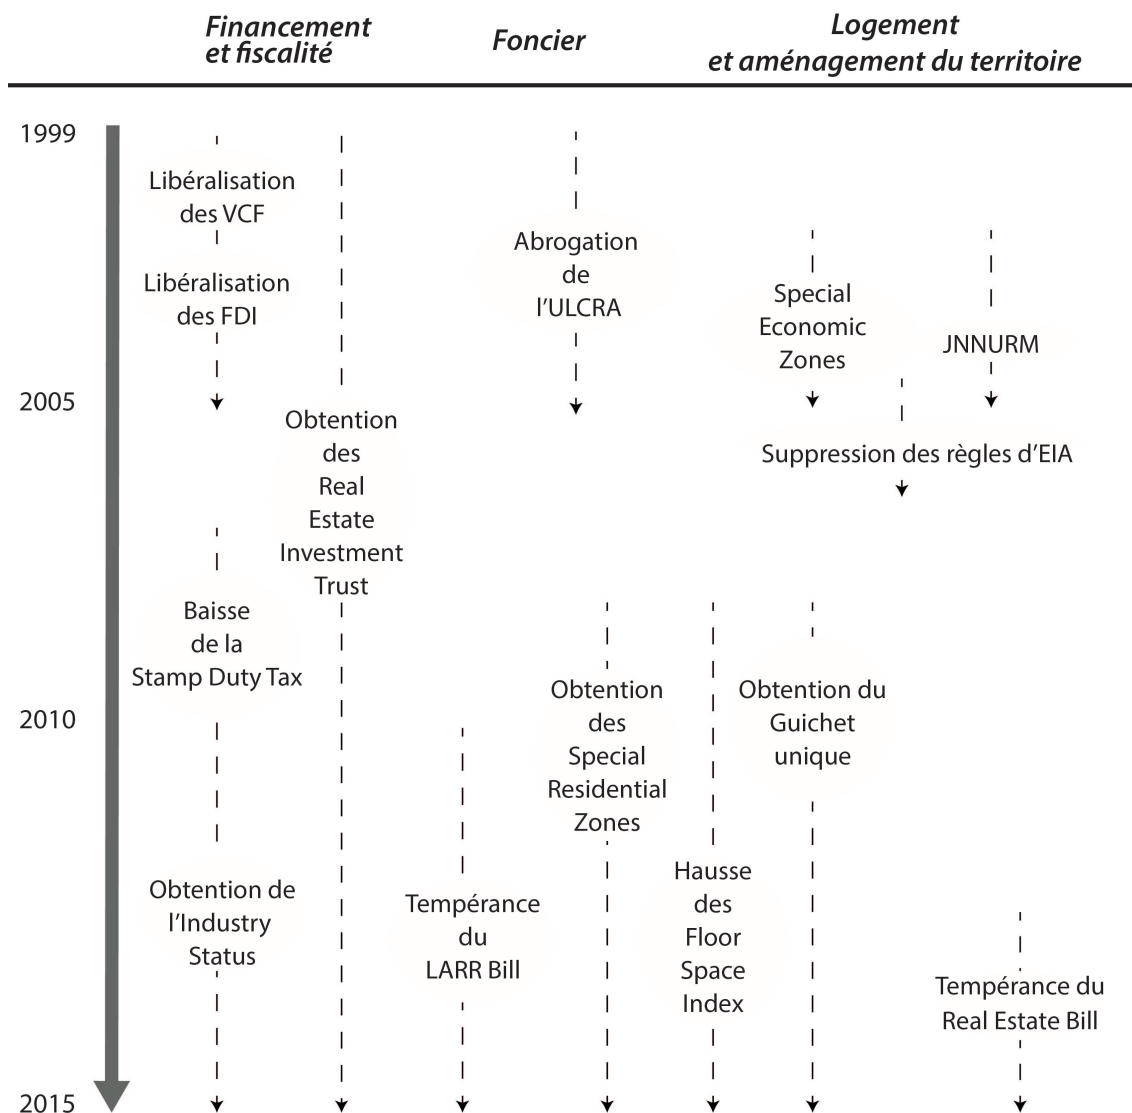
Financement et fiscalité

Foncier

Logement et aménagement du territoire

1999

Libéralisation des VCF

Libéralisation des FDI

Abrogation de l'ULCRA

Special Economic Zones

JNNURM

2005

Obtention des Real Estate Investment Trust

Suppression des règles d'EIA

Baisse de la Stamp Duty Tax

Obtention des Special Residential Zones

Obtention du Guichet unique

2010

Obtention de l'Industry Status

Tempérance du LARR Bill

Hausse des Floor Space Index

Tempérance du Real Estate Bill

2015